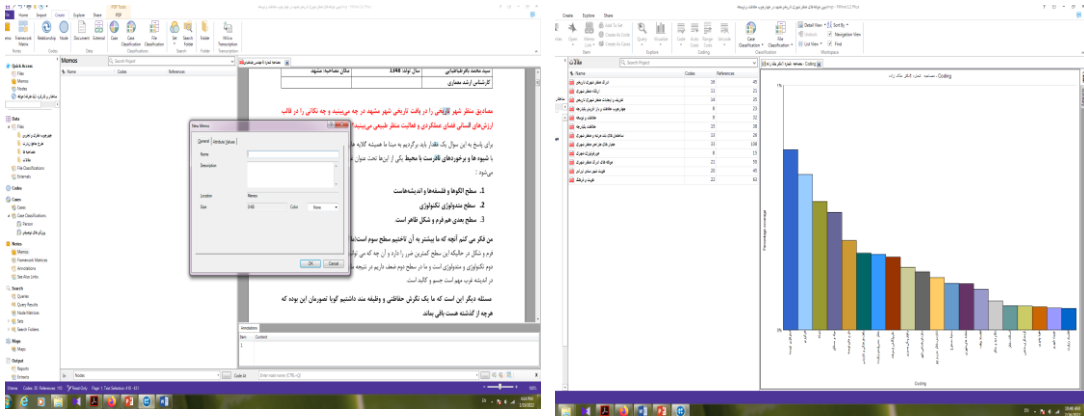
Home Import Create Explore Share

Memos

Name Codes References

New Memo

General Attribute Values

Name

Description

Location Memos

Size 0 KB Color None

OK Cancel

کارشناس ارشد معماری

مصادیق منظر شهر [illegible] را در بافت تاریخی شهر مشهد در چه می‌بینید و چه نکاتی را در قالب ارزش‌های انسانی فضای عملکردی و فعالیت منظر طبیعی می‌بینید

1. سطح الگوها و فلسفه‌ها و اندیشه‌هاست

2. سطح متدولوژی تکنولوژی

3. سطح بعدی هم فرم و شکل ظاهر است.

مسئله دیگر این است که ما یک نگرش حفاظتی و وظیفه مند داشتیم گویا تصورمان این بوده که هرچه از گذشته هست باقی بماند.

Annotations

Item Content

Nodes

Codes

Name Codes References

Coding

Percentage coverage

Coding